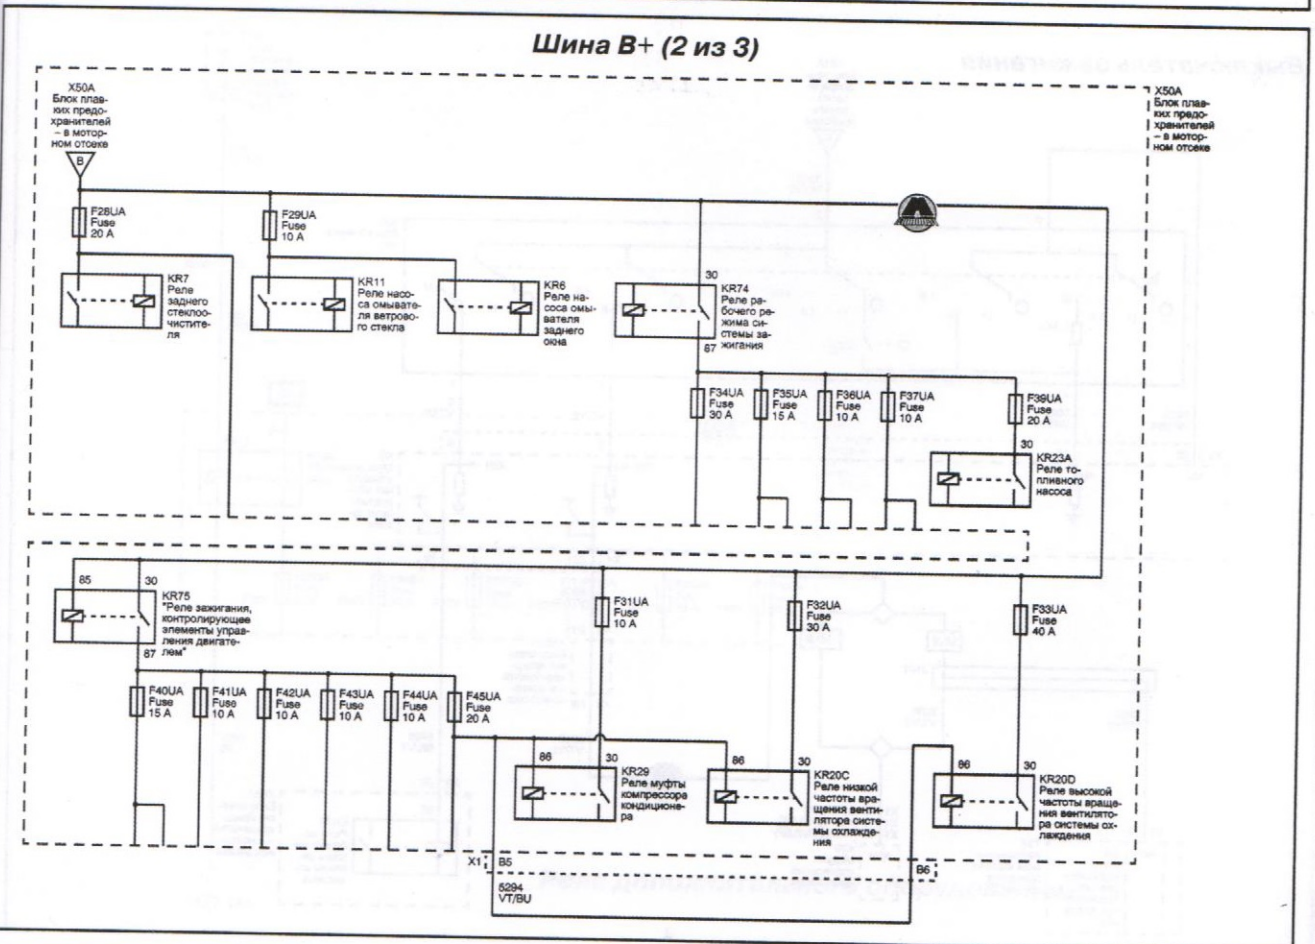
Шина B+ (2 из 3)

X50A Блок плавких предохранителей – в моторном отсеке

B

X50A Блок плавких предохранителей – в моторном отсеке

F28UA Fuse 20 A

F29UA Fuse 10 A

KR7 Реле заднего стеклоочистителя

KR11 Реле насоса омывателя ветрового стекла

KR6 Реле насоса омывателя заднего окна

30

KR74 Реле рабочего режима системы зажигания

87

F34UA Fuse 30 A

F35UA Fuse 15 A

F36UA Fuse 10 A

F37UA Fuse 10 A

F39UA Fuse 20 A

30

KR23A Реле топливного насоса

85

30

KR75 "Реле зажигания, контролирующее элементы управления двигателем"

87

F31UA Fuse 10 A

F32UA Fuse 30 A

F33UA Fuse 40 A

F40UA Fuse 15 A

F41UA Fuse 10 A

F42UA Fuse 10 A

F43UA Fuse 10 A

F44UA Fuse 10 A

F45UA Fuse 20 A

86

30

KR29 Реле муфты компрессора кондиционера

86

30

KR20C Реле низкой частоты вращения вентилятора системы охлаждения

86

30

KR20D Реле высокой частоты вращения вентилятора системы охлаждения

X1

B5

B6

5294 VT/BU